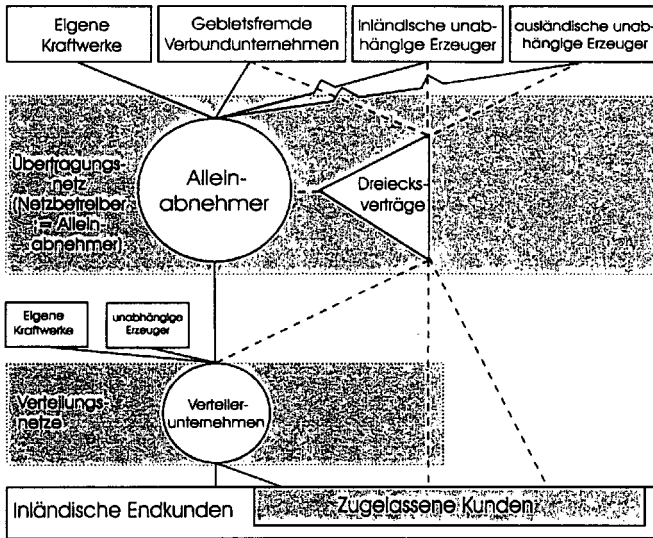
Eigene Kraftwerke

Gebietsfremde Verbundunternehmen

Inländische unabhängige Erzeuger

ausländische unabhängige Erzeuger

Übertragungsnetz (Netzbetreiber = Alleinabnehmer)

Alleinabnehmer

Dreiecksverträge

Eigene Kraftwerke

unabhängige Erzeuger

Verteilungsnetze

Verteilerunternehmen

Inländische Endkunden

Zugelassene Kunden